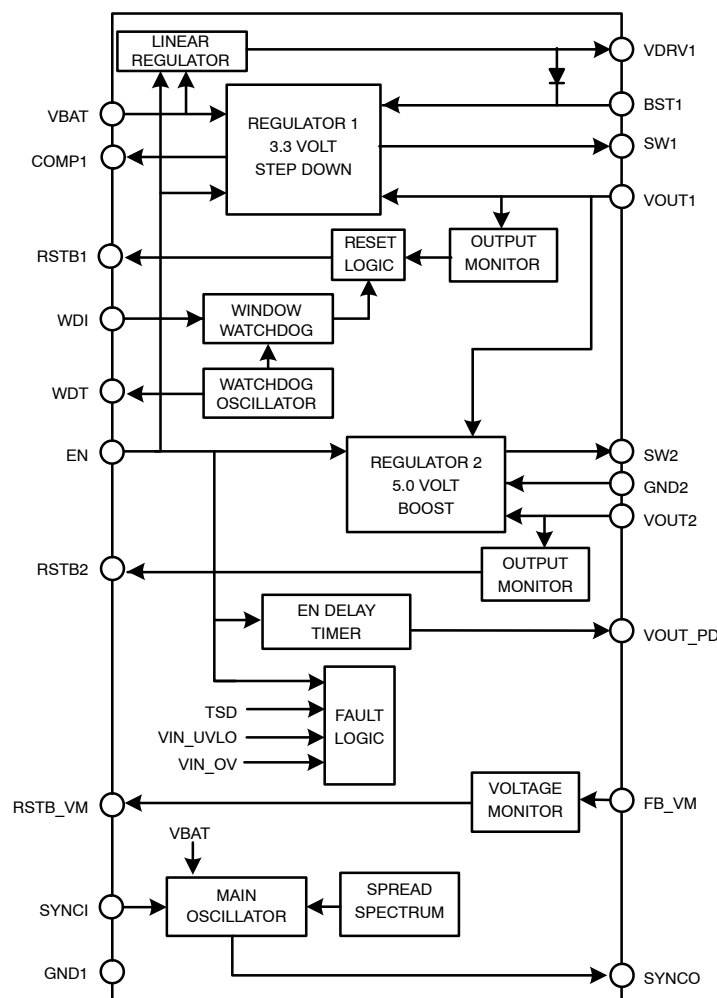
LINEAR REGULATOR

VDRV1

VBAT

BST1

REGULATOR 1
3.3 VOLT
STEP DOWN

COMP1

SW1

VOUT1

RSTB1

RESET LOGIC

OUTPUT MONITOR

WDI

WINDOW WATCHDOG

WDT

WATCHDOG OSCILLATOR

EN

REGULATOR 2
5.0 VOLT
BOOST

SW2

GND2

VOUT2

RSTB2

OUTPUT MONITOR

EN DELAY TIMER

VOUT_PD

TSD

VIN_UVLO

VIN_OV

FAULT LOGIC

RSTB_VM

VOLTAGE MONITOR

FB_VM

VBAT

SYNCI

MAIN OSCILLATOR

SPREAD SPECTRUM

GND1

SYNCO